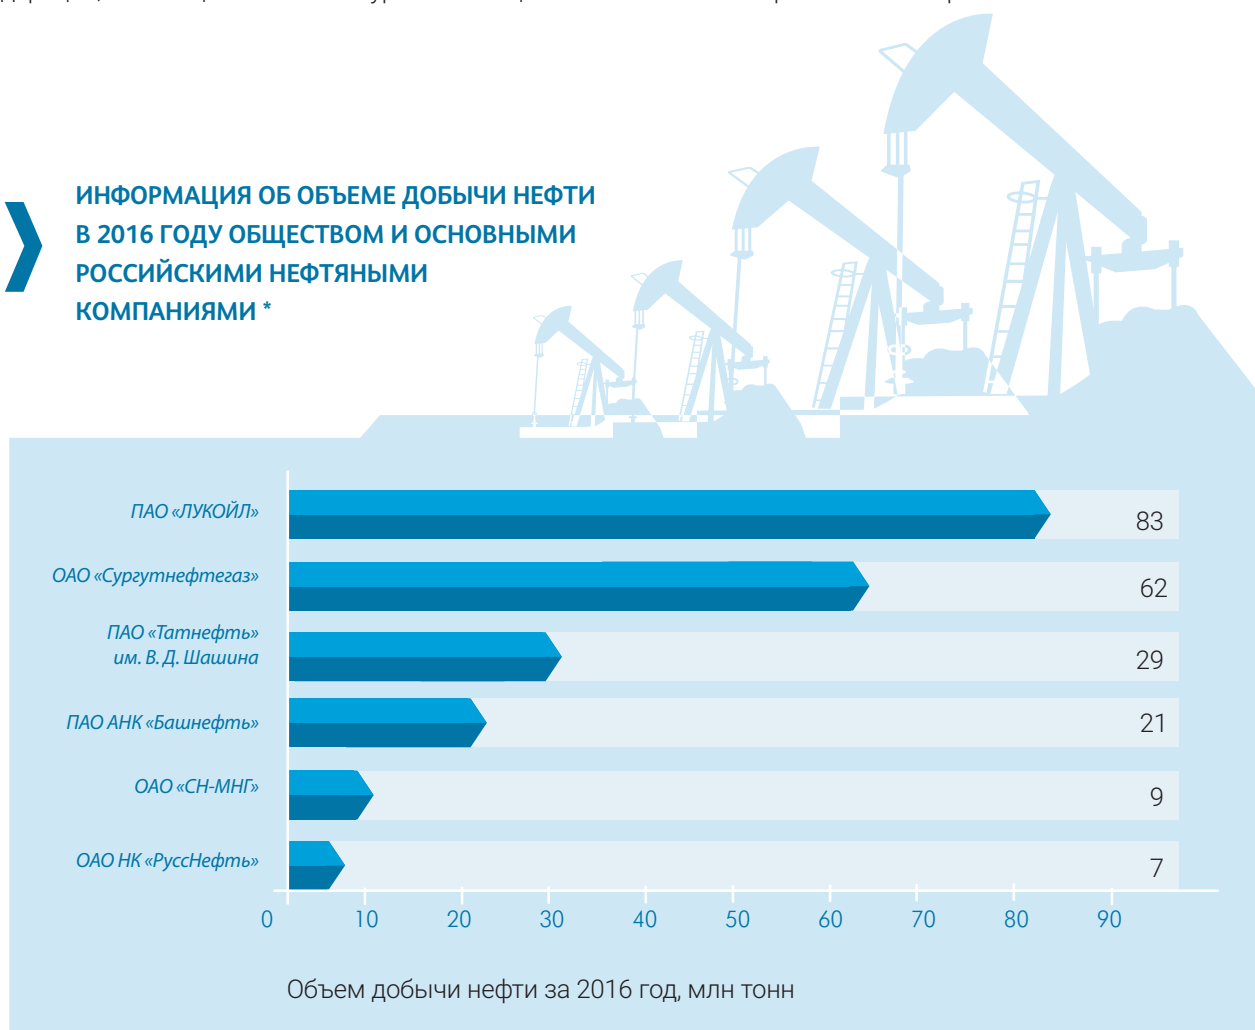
ИНФОРМАЦИЯ ОБ ОБЪЕМЕ ДОБЫЧИ НЕФТИ В 2016 ГОДУ ОБЩЕСТВОМ И ОСНОВНЫМИ РОССИЙСКИМИ НЕФТЯНЫМИ КОМПАНИЯМИ *

ПАО «ЛУКОЙЛ» 83
ОАО «Сургутнефтегаз» 62
ПАО «Татнефть» им. В. Д. Шашина 29
ПАО АНК «Башнефть» 21
ОАО «СН-МНГ» 9
ОАО НК «РуссНефть» 7

0 10 20 30 40 50 60 70 80 90

Объем добычи нефти за 2016 год, млн тонн